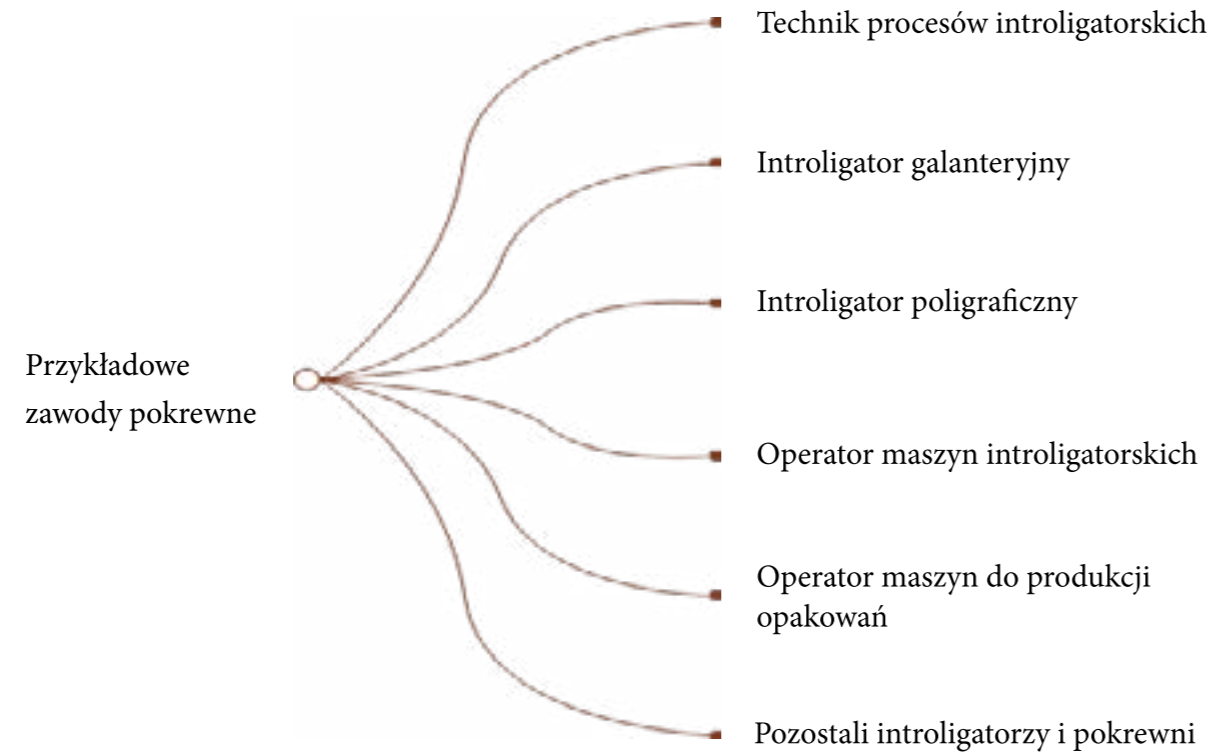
Przykładowe zawody pokrewne

Technik procesów introligatorskich

Introligator galanteryjny

Introligator poligraficzny

Operator maszyn introligatorskich

Operator maszyn do produkcji opakowań

Pozostali introligatorzy i pokrewni